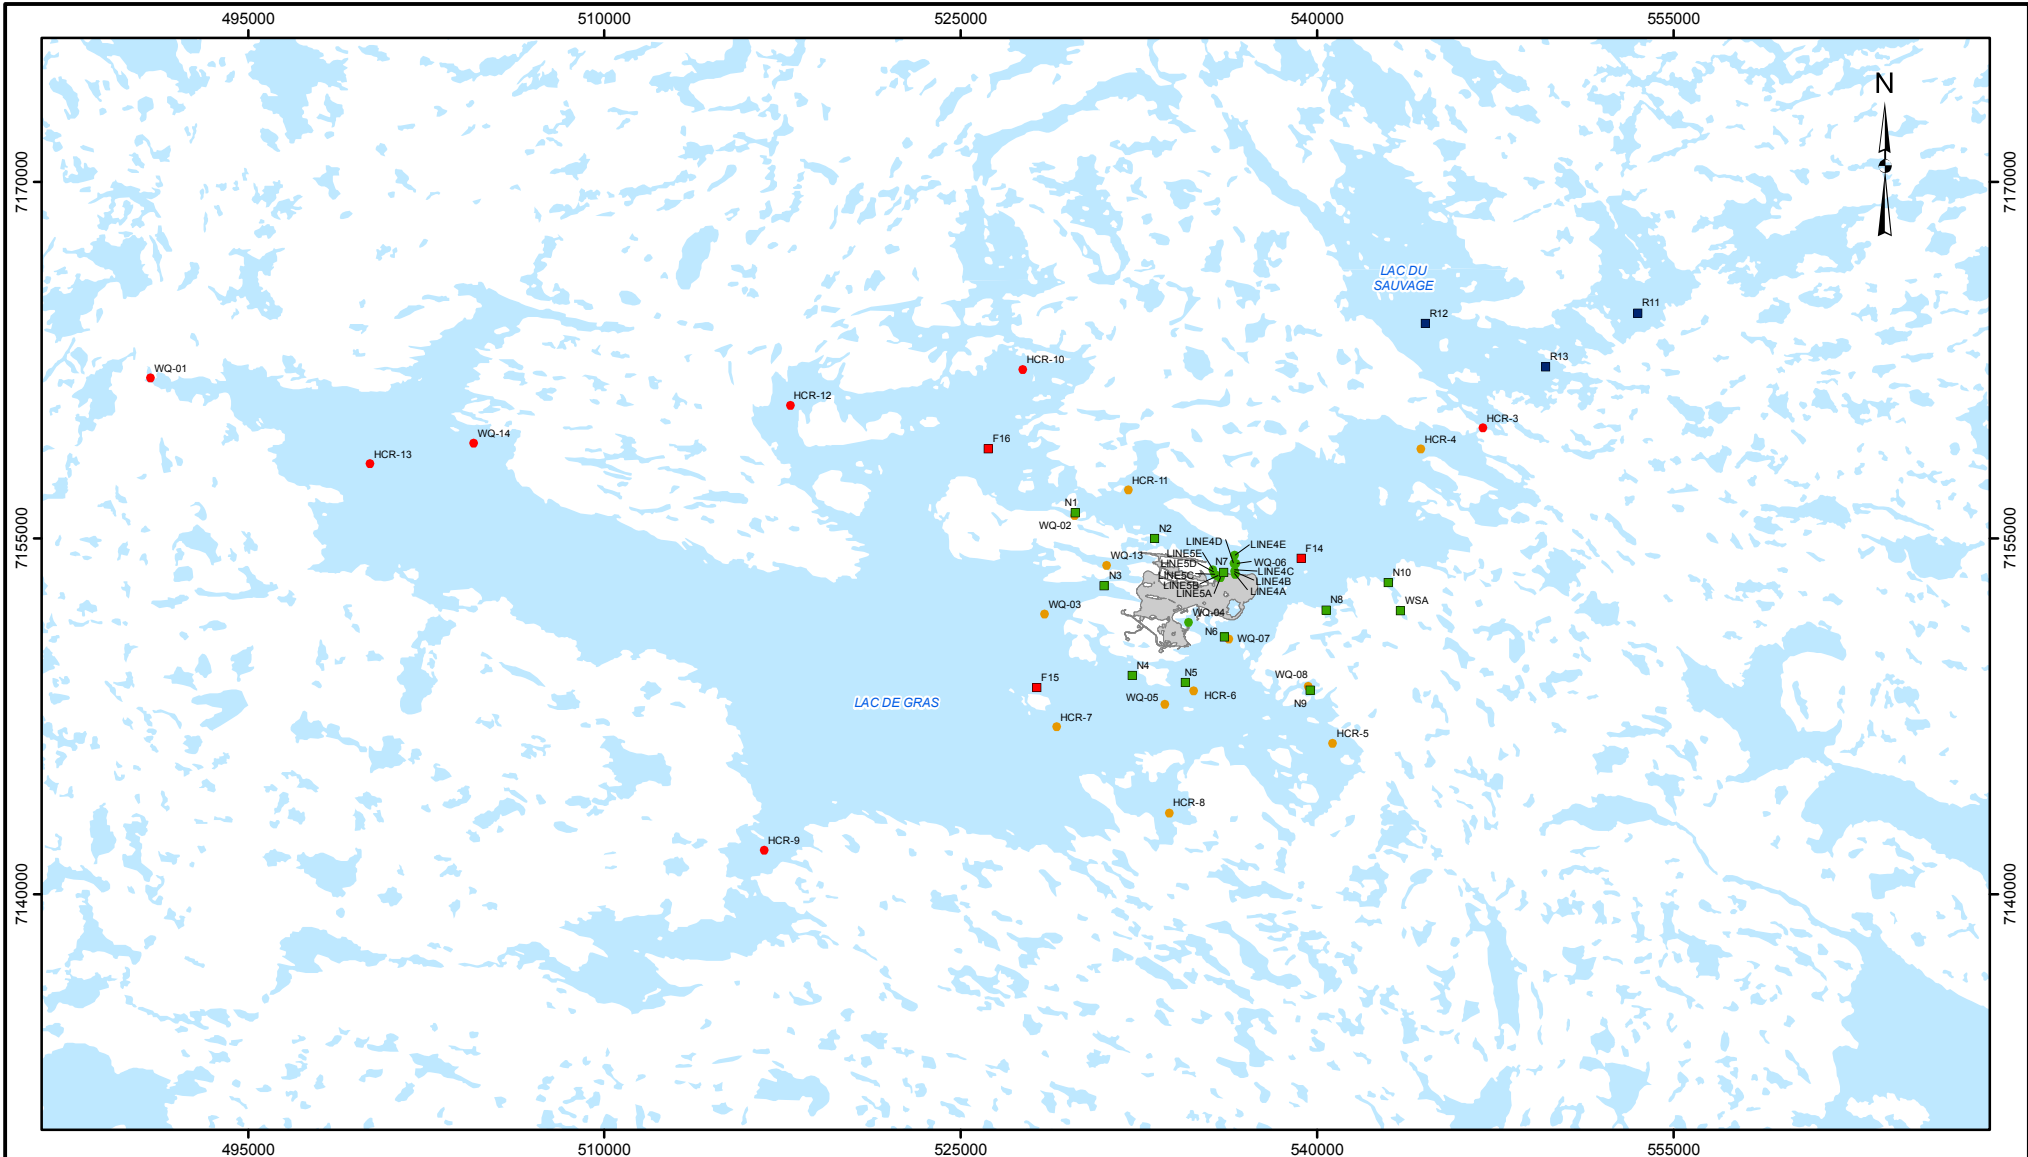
495000 510000 525000 540000 555000

N

7170000
7155000
7140000

LAC DU SAUVAGE

R11
R12
R13
WQ-01
HCR-10
HCR-12
HCR-3
WQ-14
HCR-4
HCR-13
F16
HCR-11
N1
WQ-02
N2
LINE4D
LINE4E
F14
WQ-13
LINE5E
LINE5D
N7
WQ-06
LINE4C
N3
LINE5C
LINE5B
LINE4B
N10
LINE5A
LINE4A
WQ-03
N8
WSA
WQ-04
N6
WQ-07
N4
N5
WQ-08
F15
WQ-05
HCR-6
N9
LAC DE GRAS
HCR-7
HCR-5
HCR-8
HCR-9

495000 510000 525000 540000 555000